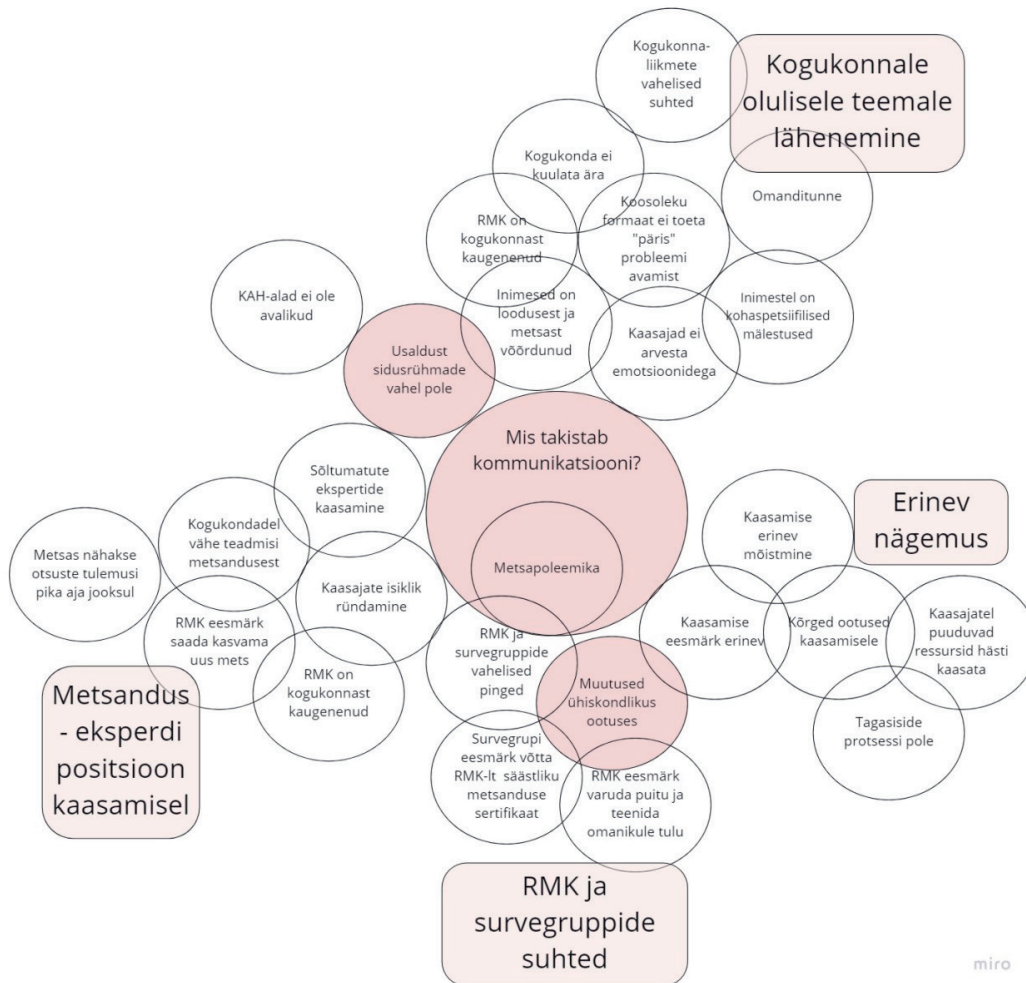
Kogukonna-liikmete vahelised suhted

Kogukonnale olulisele teemale lähenemine

Kogukonda ei kuulata ära

Omanditunne

RMK on kogukonnast kaugenenud

Koosoleku formaat ei toeta "päris" probleemi avamist

KAH-alad ei ole avalikud

Inimesed on loodusest ja metsast võõrdunud

Inimestel on kohaspetsiifilised mälestused

Usaldust sidusrühmade vahel pole

Kaasajad ei arvesta emotsioonidega

Mis takistab kommunikatsiooni?

Sõltumatute ekspertide kaasamine

Erinev nägemus

Kogukondadel vähe teadmisi metsandusest

Kaasamise erinev mõistmine

Metsas nähakse otsuste tulemusi pika aja jooksul

Metsapoleemika

Kaasajate isiklik ründamine

Kaasamise eesmärk erinev

Kõrged ootused kaasamisele

Kaasajatel puuduvad ressursid hästi kaasata

RMK eesmärk saada kasvama uus mets

RMK ja survegruppide vahelised pinged

RMK on kogukonnast kaugenenud

Muutused ühiskondlikus ootuses

Tagasiside protsessi pole

Metsandus - eksperdi positsioon kaasamisel

Survegrupi eesmärk võtta RMK-lt säästliku metsanduse sertifikaat

RMK eesmärk varuda puitu ja teenida omanikule tulu

RMK ja survegruppide suhted

miro